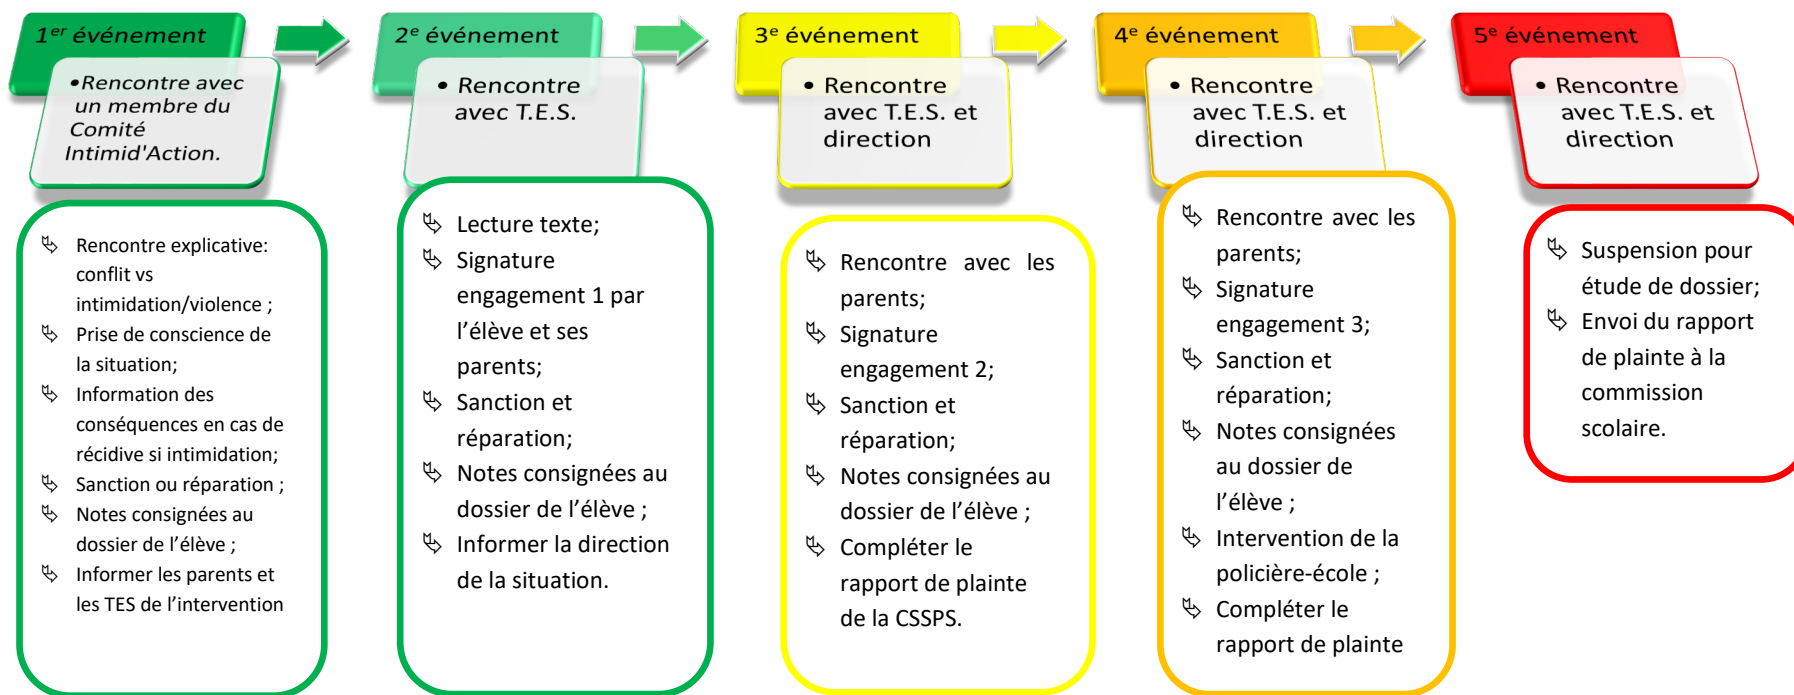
1$^{er}$ événement

• Rencontre avec un membre du Comité Intimid'Action.

Rencontre explicative: conflit vs intimidation/violence ;
Prise de conscience de la situation;
Information des conséquences en cas de récidive si intimidation;
Sanction ou réparation ;
Notes consignées au dossier de l'élève ;
Informer les parents et les TES de l'intervention

2$^{e}$ événement

• Rencontre avec T.E.S.

Lecture texte;
Signature engagement 1 par l'élève et ses parents;
Sanction et réparation;
Notes consignées au dossier de l'élève ;
Informer la direction de la situation.

3$^{e}$ événement

• Rencontre avec T.E.S. et direction

Rencontre avec les parents;
Signature engagement 2;
Sanction et réparation;
Notes consignées au dossier de l'élève ;
Compléter le rapport de plainte de la CSSPS.

4$^{e}$ événement

• Rencontre avec T.E.S. et direction

Rencontre avec les parents;
Signature engagement 3;
Sanction et réparation;
Notes consignées au dossier de l'élève ;
Intervention de la policière-école ;
Compléter le rapport de plainte

5$^{e}$ événement

• Rencontre avec T.E.S. et direction

Suspension pour étude de dossier;
Envoi du rapport de plainte à la commission scolaire.